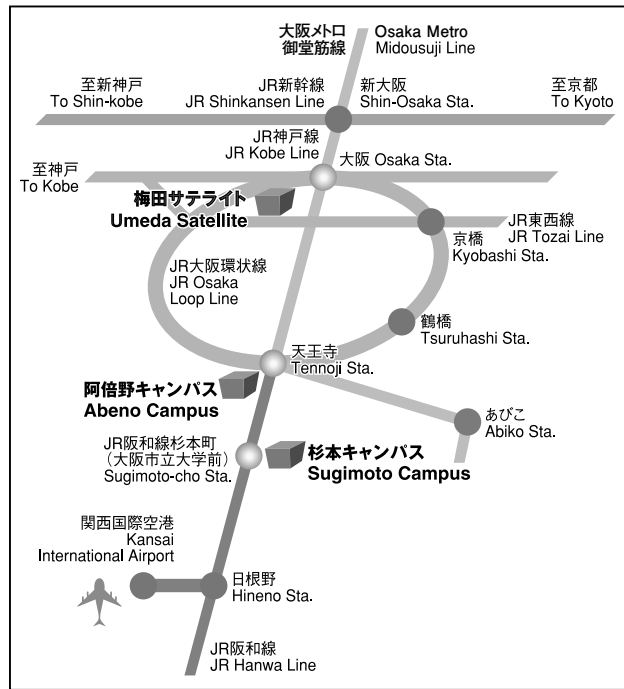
大阪メトロ
御堂筋線
Osaka Metro
Midousuji Line

至新神戸
To Shin-kobe

JR新幹線
JR Shinkansen Line

新大阪
Shin-Osaka Sta.

至京都
To Kyoto

JR神戸線
JR Kobe Line

至神戸
To Kobe

大阪 Osaka Sta.

梅田サテライト
Umeda Satellite

JR東西線
JR Tozai Line

京橋
Kyobashi Sta.

JR大阪環状線
JR Osaka
Loop Line

鶴橋
Tsuruhashi Sta.

天王寺
Tennoji Sta.

阿倍野キャンパス
Abeno Campus

あびこ
Abiko Sta.

JR阪和線杉本町
（大阪市立大学前）
Sugimoto-cho Sta.

杉本キャンパス
Sugimoto Campus

関西国際空港
Kansai
International Airport

日根野
Hineno Sta.

JR阪和線
JR Hanwa Line